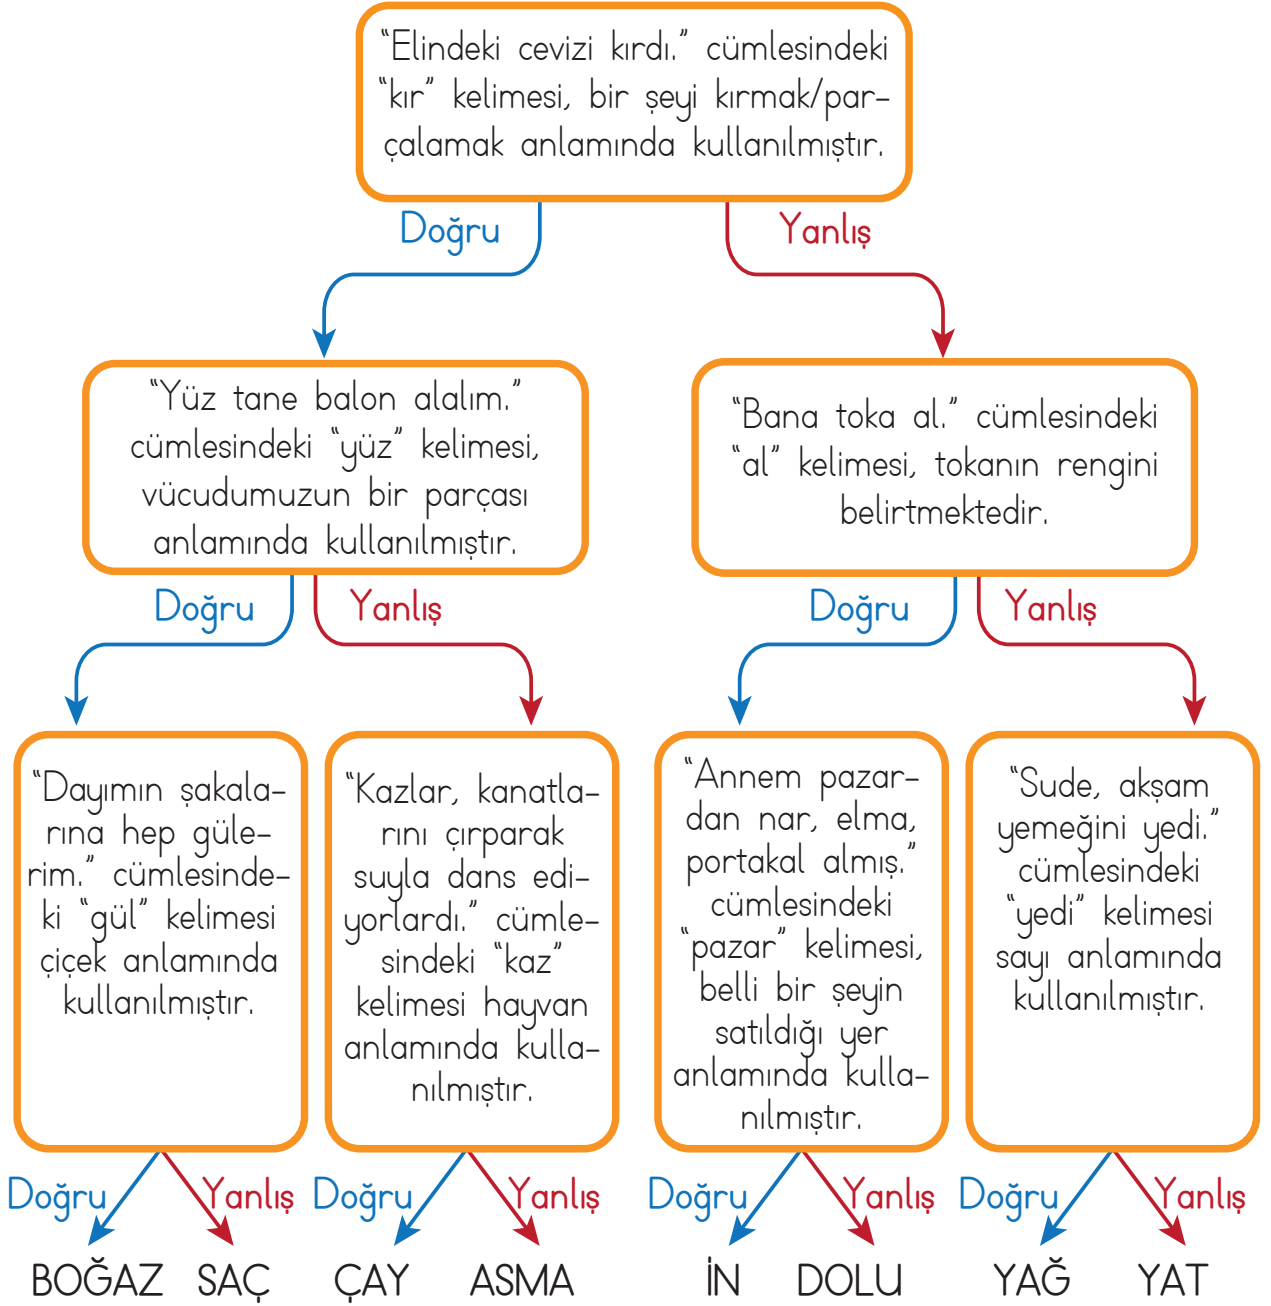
"Elindeki cevizi kırdı." cümlesindeki "kır" kelimesi, bir şeyi kırmak/parçalamak anlamında kullanılmıştır.

Doğru

Yanlış

"Yüz tane balon alalım." cümlesindeki "yüz" kelimesi, vücudumuzun bir parçası anlamında kullanılmıştır.

"Bana toka al." cümlesindeki "al" kelimesi, tokanın rengini belirtmektedir.

Doğru

Yanlış

Doğru

Yanlış

"Dayımın şakalarına hep gülerim." cümlesindeki "gül" kelimesi çiçek anlamında kullanılmıştır.

"Kazlar, kanatlarını çırparak suyla dans ediyorlardı." cümlesindeki "kaz" kelimesi hayvan anlamında kullanılmıştır.

"Annem pazardan nar, elma, portakal almış." cümlesindeki "pazar" kelimesi, belli bir şeyin satıldığı yer anlamında kullanılmıştır.

"Sude, akşam yemeğini yedi." cümlesindeki "yedi" kelimesi sayı anlamında kullanılmıştır.

Doğru Yanlış Doğru Yanlış Doğru Yanlış Doğru Yanlış

BOĞAZ SAÇ ÇAY ASMA İN DOLU YAĞ YAT